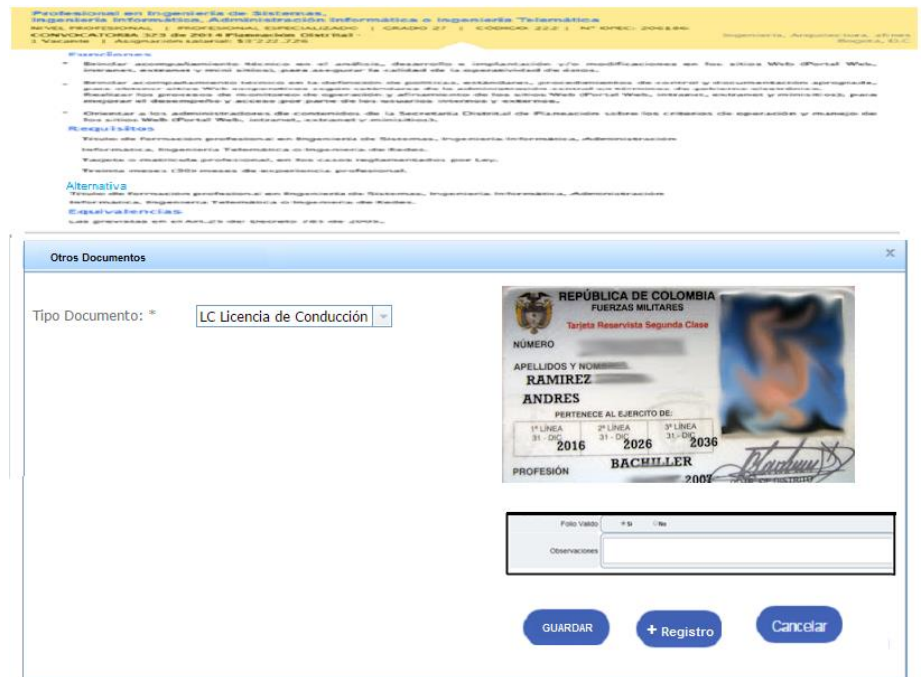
Profesional en Ingeniería de Sistemas, Ingeniería Informática, Administración Informática o Ingeniería Telemática
NIVEL PROFESIONAL | PROFESIONAL ESPECIALIZADO | GRADO 27 | CÓDIGO 222 | Nº OPEC: 206186
CONVOCATORIA 323 de 2014 Planeación Distrital -
1 Vacante | Asignación salarial: $3'222.726
Ingeniería, Arquitectura, afines
Bogotá, D.C.

Funciones
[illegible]
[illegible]
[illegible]

Requisitos
Título de formación profesional en Ingeniería de Sistemas, Ingeniería Informática, Administración Informática, Ingeniería Telemática o Ingeniería de Redes.
Tarjeta o matrícula profesional, en los casos reglamentados por Ley.
Treinta meses (30) meses de experiencia profesional.

Alternativa
Título de formación profesional en Ingeniería de Sistemas, Ingeniería Informática, Administración Informática, Ingeniería Telemática o Ingeniería de Redes.

Equivalencias
Las previstas en el Art.25 del Decreto 785 de 2005.

Otros Documentos
×
Tipo Documento: *
LC Licencia de Conducción

REPÚBLICA DE COLOMBIA
FUERZAS MILITARES
Tarjeta Reservista Segunda Clase
NÚMERO
APELLIDOS Y NOMBRES
RAMIREZ
ANDRES
PERTENECE AL EJERCITO DE:
1ª LÍNEA 31 - DIC 2016
2ª LÍNEA 31 - DIC 2026
3ª LÍNEA 31 - DIC 2036
PROFESIÓN
BACHILLER
2007

Folio Valido
Si
No
Observaciones

GUARDAR
+ Registro
Cancelar